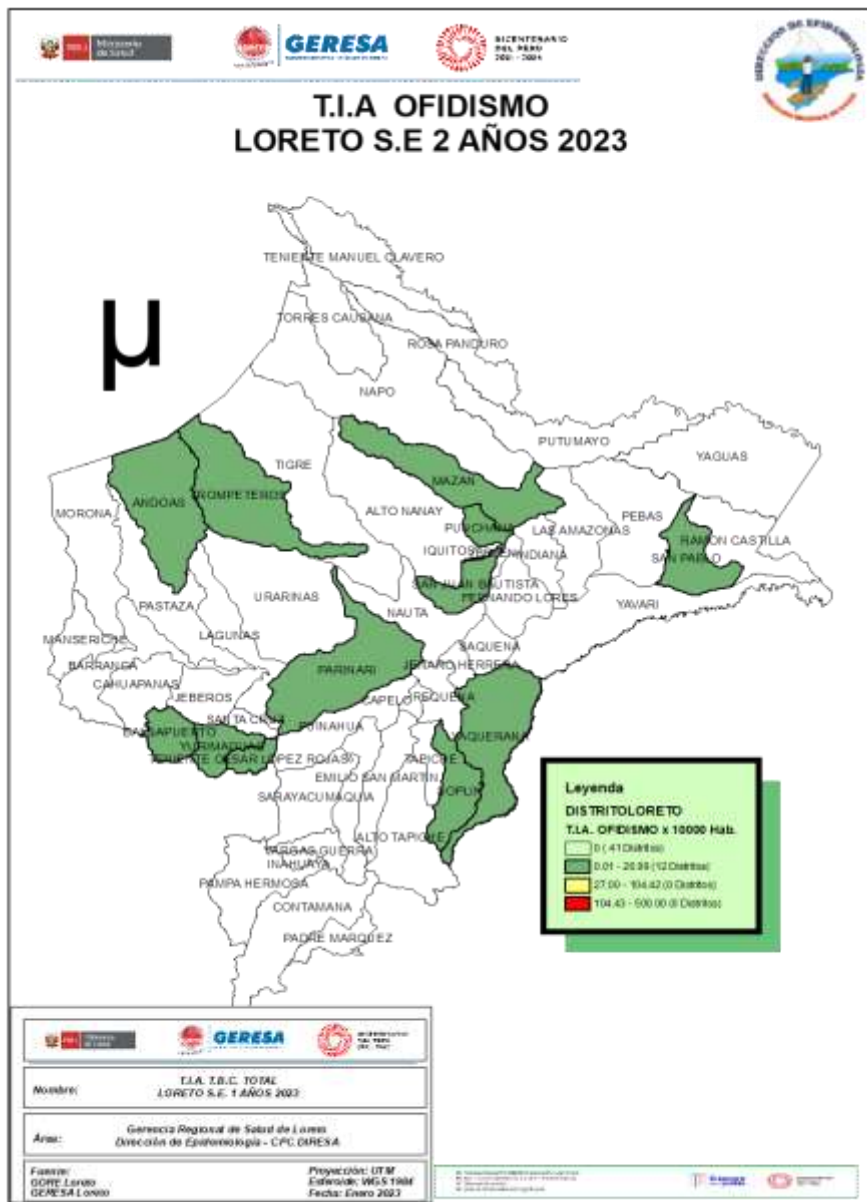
Ministerio de Salud

GERESA

BICENTENARIO DEL PERÚ 2021 - 2024

DIRECCIÓN DE EPIDEMIOLOGÍA

T.I.A OFIDISMO
LORETO S.E 2 AÑOS 2023

μ

TENIENTE MANUEL CLAVERO
TORRES CAUSANA
ROSA PANDURO
NAPO
PUTUMAYO
YAGUAS
TIGRE
MAZAN
ANDOAS
TROMPETEROS
MORONA
ALTO NANAY
PUNCHANA
LAS AMAZONAS
PEBAS
RAMON CASTILLA
IQUITOS
BELEN
INDIANA
SAN PABLO
SAN JUAN BAUTISTA
FERNANDO LORES
YAVARI
PASTAZA
URARINAS
NAUTA
LAGUNAS
MANSERICHE
SAQUENA
BARRANCA
JENARO HERRERA
CAHUAPANAS
PARINARI
JEBEROS
CAPELO
REQUENA
SANTA CRUZ
PUINAHUA
BALSAPUERTO
YURIMAGUAS
TENIENTE CESAR LOPEZ ROJAS
TAPICHE
YAQUERANA
EMILIO SAN MARTIN
SARAYACU
MAQUIA
SOPLIN
ALTO TAPICHE
VARGAS GUERRA
INAHUAYA
PAMPA HERMOSA
CONTAMANA
PADRE MARQUEZ

Leyenda
DISTRITOLORETO
T.I.A. OFIDISMO x 10000 Hab.
0 ( 41 Distritos)
0.01 - 26.99 (12 Distritos)
27.00 - 104.42 (0 Distritos)
104.43 - 500.00 (0 Distritos)

Ministerio de Salud
GERESA
BICENTENARIO DEL PERÚ

Nombre: T.I.A. T.B.C. TOTAL LORETO S.E. 1 AÑOS 2023

Área: Gerencia Regional de Salud de Loreto
Dirección de Epidemiología - CPC DIRESA

Fuente: GORE Loreto
GERESA Loreto

Proyección: UTM
Esferoide: WGS 1984
Fecha: Enero 2023

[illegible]